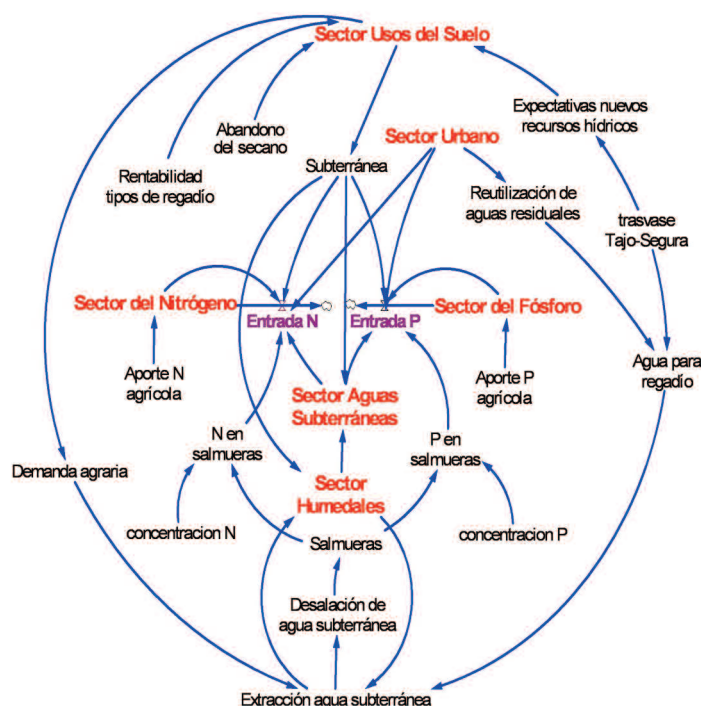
Sector Usos del Suelo

Expectativas nuevos recursos hídricos

Abandono del secano

Sector Urbano

Rentabilidad tipos de regadío

Subterránea

Reutilización de aguas residuales

trasvase Tajo-Segura

Sector del Nitrógeno

Entrada N

Entrada P

Sector del Fósforo

Aporte N agrícola

Sector Aguas Subterráneas

Aporte P agrícola

Agua para regadío

N en salmueras

P en salmueras

Demanda agraria

Sector Humedales

concentracion N

Salmueras

concentracion P

Desalación de agua subterránea

Extracción agua subterránea